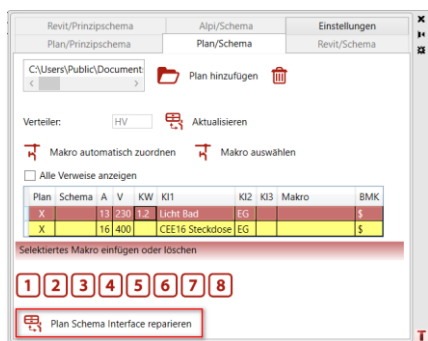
Revit/Prinzipschema | Alpi/Schema | Einstellungen
Plan/Prinzipschema | Plan/Schema | Revit/Schema

C:\Users\Public\Document

Plan hinzufügen

Verteiler: HV

Aktualisieren

Makro automatisch zuordnen

Makro auswählen

Alle Verweise anzeigen

| Plan | Schema | A | V | KW | KI1 | KI2 | KI3 | Makro | BMK |
|---|---|---|---|---|---|---|---|---|---|
| X | | 13 | 230 | 1.2 | Licht Bad | EG | | | $ |
| X | | 16 | 400 | | CEE16 Steckdose | EG | | | $ |

Selektiertes Makro einfügen oder löschen

1 2 3 4 5 6 7 8

Plan Schema Interface reparieren